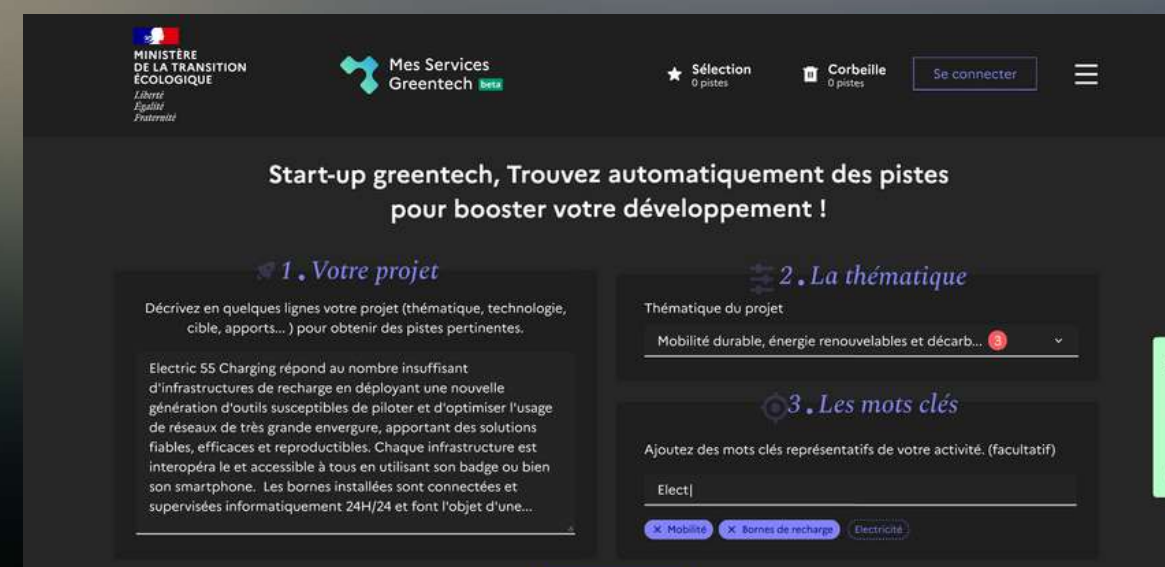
MINISTÈRE DE LA TRANSITION ÉCOLOGIQUE
Liberté
Égalité
Fraternité

Mes Services Greentech beta

Sélection
0 pistes

Corbeille
0 pistes

Se connecter

Start-up greentech, Trouvez automatiquement des pistes pour booster votre développement !

1. Votre projet

Décrivez en quelques lignes votre projet (thématique, technologie, cible, apports... ) pour obtenir des pistes pertinentes.

Electric 55 Charging répond au nombre insuffisant d'infrastructures de recharge en déployant une nouvelle génération d'outils susceptibles de piloter et d'optimiser l'usage de réseaux de très grande envergure, apportant des solutions fiables, efficaces et reproductibles. Chaque infrastructure est interopéra le et accessible à tous en utilisant son badge ou bien son smartphone. Les bornes installées sont connectées et supervisées informatiquement 24H/24 et font l'objet d'une...

2. La thématique

Thématique du projet

Mobilité durable, énergie renouvelables et décarb... 3

3. Les mots clés

Ajoutez des mots clés représentatifs de votre activité. (facultatif)

Elect|

× Mobilité
× Bornes de recharge
Electricité